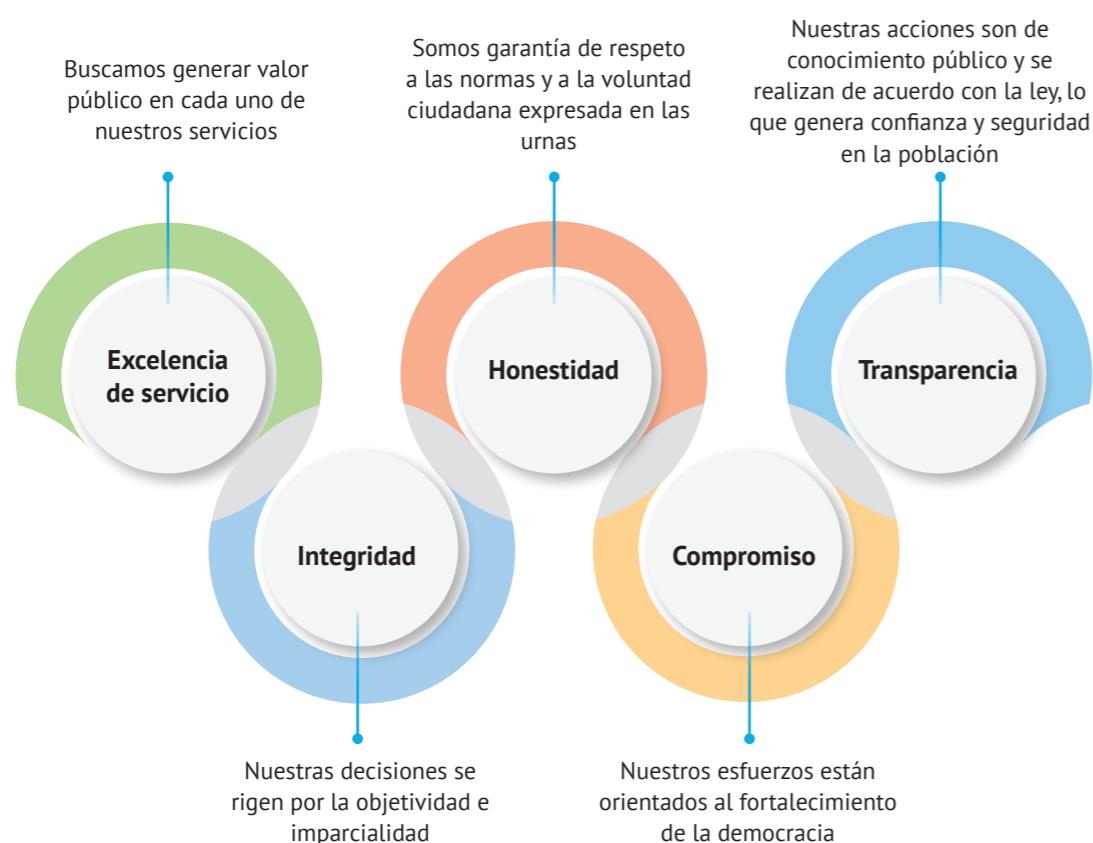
Buscamos generar valor público en cada uno de nuestros servicios

Excelencia de servicio

Somos garantía de respeto a las normas y a la voluntad ciudadana expresada en las urnas

Honestidad

Nuestras acciones son de conocimiento público y se realizan de acuerdo con la ley, lo que genera confianza y seguridad en la población

Transparencia

Integridad

Nuestras decisiones se rigen por la objetividad e imparcialidad

Compromiso

Nuestros esfuerzos están orientados al fortalecimiento de la democracia